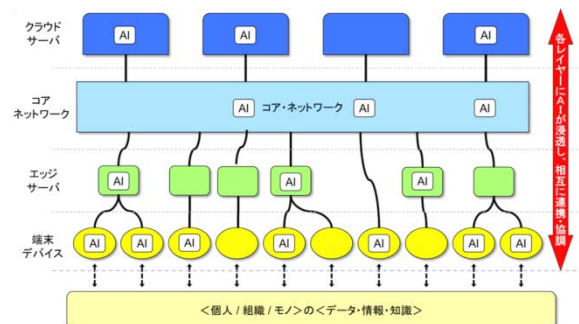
クラウドサーバ

AI
AI
AI

コアネットワーク

AI
コア・ネットワーク
AI
AI

エッジサーバ

AI
AI
AI

端末デバイス

AI
AI
AI
AI
AI
AI
AI

＜個人 / 組織 / モノ＞の＜データ・情報・知識＞

各レイヤーにAIが浸透し、相互に連携・協調